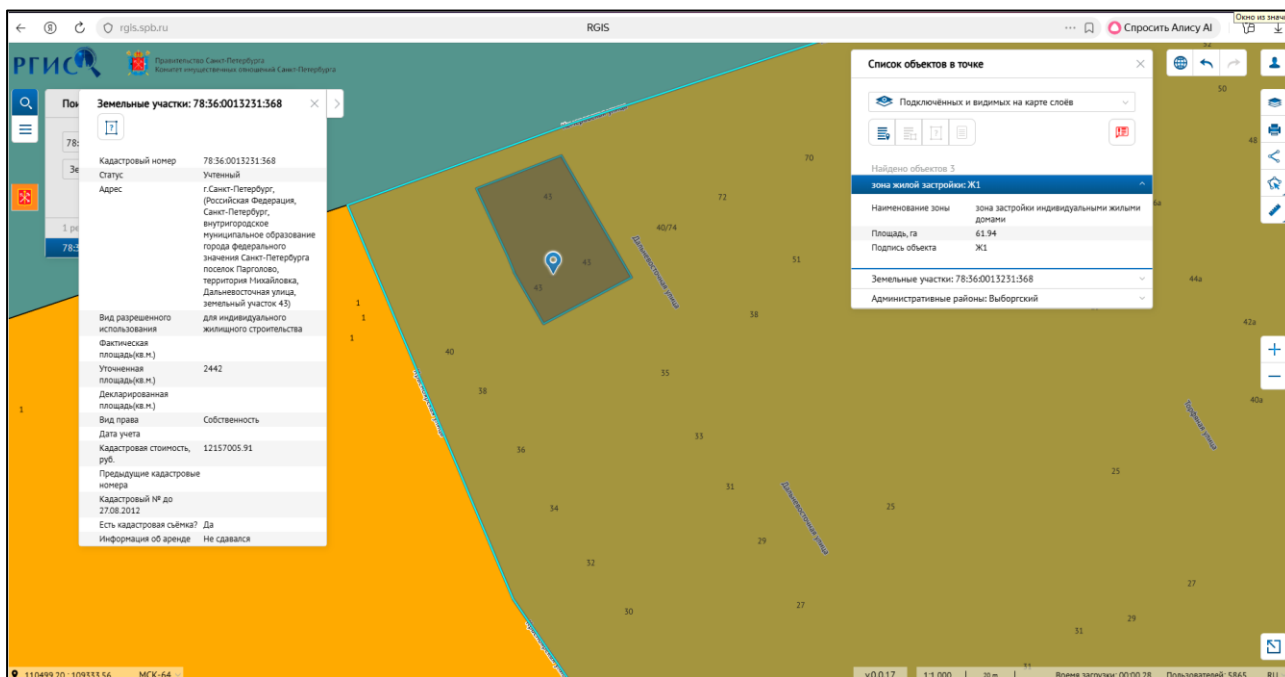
rgis.spb.ru

RGIS

Спросить Алису AI

Окно из значч

РГИС

Правительство Санкт-Петербурга
Комитет имущественных отношений Санкт-Петербурга

По

78:

Зе

1 ре

78:3

Земельные участки: 78:36:0013231:368

| Кадастровый номер | 78:36:0013231:368 |
|---|---|
| Статус | Учтенный |
| Адрес | г.Санкт-Петербург, (Российская Федерация, Санкт-Петербург, внутригородское муниципальное образование города федерального значения Санкт-Петербурга поселок Парголово, территория Михайловка, Дальневосточная улица, земельный участок 43) |
| Вид разрешенного использования | для индивидуального жилищного строительства |
| Фактическая площадь(кв.м.) | |
| Уточненная площадь(кв.м.) | 2442 |
| Декларированная площадь(кв.м.) | |
| Вид права | Собственность |
| Дата учета | |
| Кадастровая стоимость, руб. | 12157005.91 |
| Предыдущие кадастровые номера | |
| Кадастровый № до 27.08.2012 | |
| Есть кадастровая съёмка? | Да |
| Информация об аренде | Не сдавался |

Список объектов в точке

Подключённых и видимых на карте слоёв

Найдено объектов 3

зона жилой застройки: Ж1

| Наименование зоны | зона застройки индивидуальными жилыми домами |
|---|---|
| Площадь, га | 61.94 |
| Подпись объекта | Ж1 |

Земельные участки: 78:36:0013231:368

Административные районы: Выборгский

43 43 43 40/74 72 70 51 38 1 1 1 40 35 38 33 36 31 34 29 32 30 27 25 25 27 29 31 50 48 44а 42а 40а 1 32 6а

Дальневосточная улица

Дальневосточная улица

110499.20 : 109333.56 МСК-64

v0.0.17 1:1 000 20 м Время загрузки: 00:00.28 Пользователей: 5865 RU